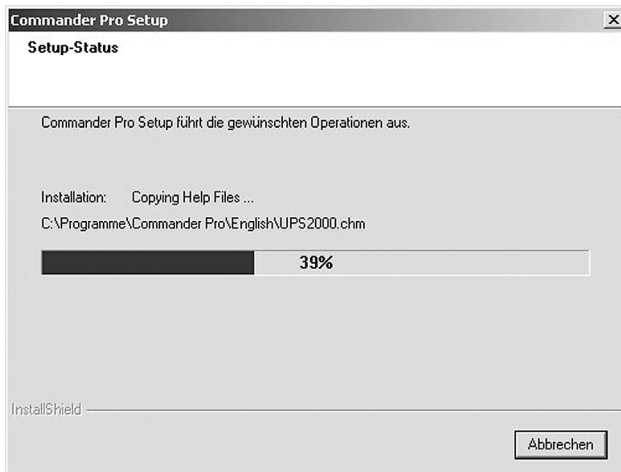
Commander Pro Setup
×
Setup-Status

Commander Pro Setup führt die gewünschten Operationen aus.

Installation: Copying Help Files ...
C:\Programme\Commander Pro\English\UPS2000.chm

39%

InstallShield

Abbrechen